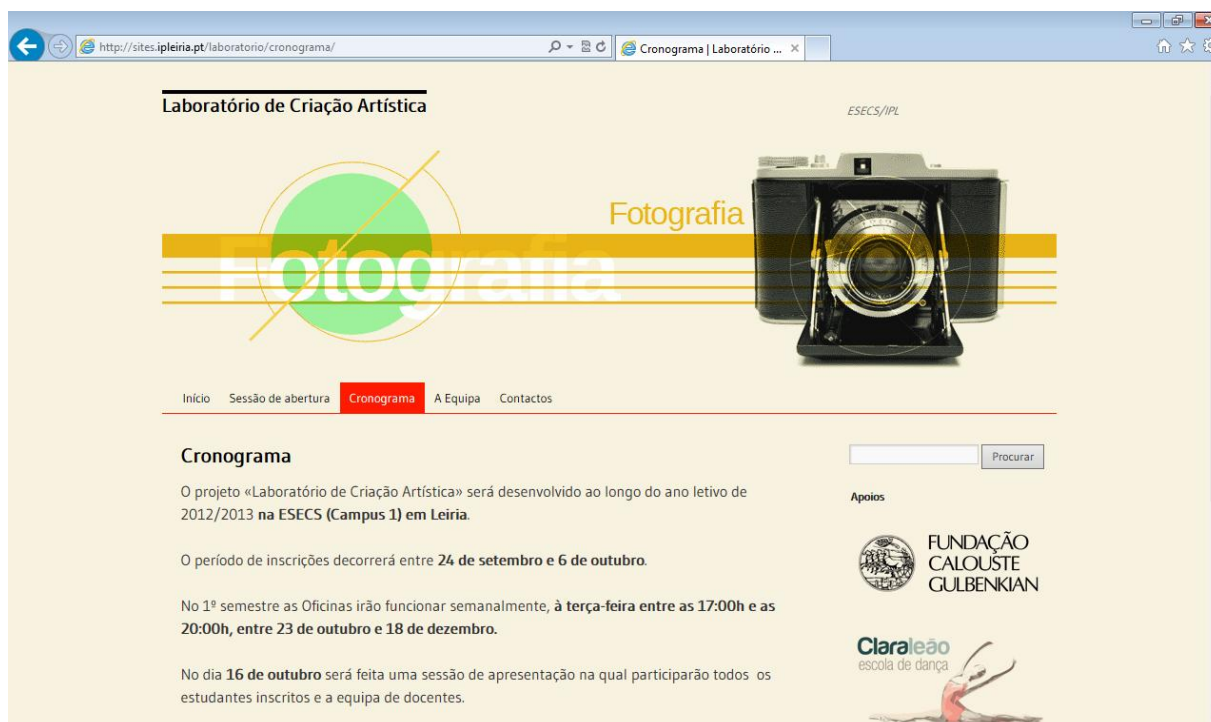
http://sites.ipleiria.pt/laboratorio/cronograma/

Cronograma | Laboratório ...

Laboratório de Criação Artística

ESECS/IPL

Fotografia

Fotografia

Início Sessão de abertura Cronograma A Equipa Contactos

Cronograma

O projeto «Laboratório de Criação Artística» será desenvolvido ao longo do ano letivo de 2012/2013 **na ESECS (Campus 1) em Leiria**.

O período de inscrições decorrerá entre **24 de setembro e 6 de outubro**.

No 1º semestre as Oficinas irão funcionar semanalmente, **à terça-feira entre as 17:00h e as 20:00h, entre 23 de outubro e 18 de dezembro.**

No dia **16 de outubro** será feita uma sessão de apresentação na qual participarão todos os estudantes inscritos e a equipa de docentes.

Procurar

Apoios

FUNDAÇÃO CALOUSTE GULBENKIAN

Claraleão escola de dança